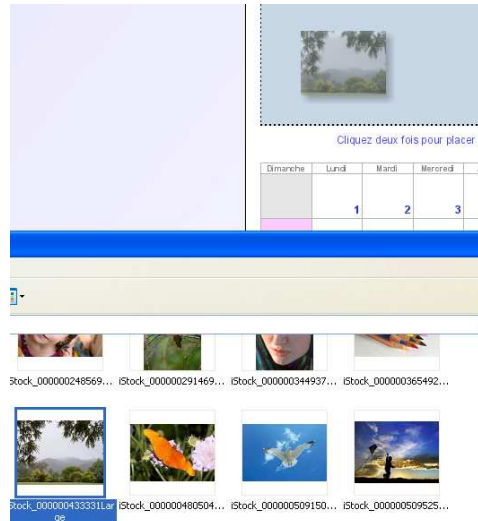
Cliquez deux fois pour placer

| Dimanche | Lundi | Mardi | Mercredi |
|---|---|---|---|
| | 1 | 2 | 3 |

Stock_000000248569... iStock_000000291469... iStock_000000344937... iStock_000000365492...

Stock_000000433331Large iStock_000000480504... iStock_000000509150... iStock_000000509525...